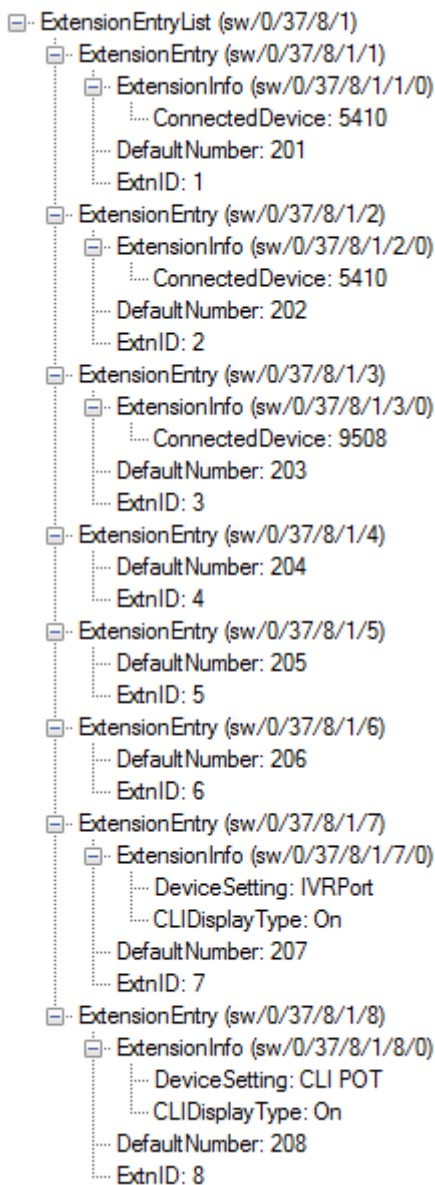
ExtensionEntryList (sw/0/37/8/1)
ExtensionEntry (sw/0/37/8/1/1)
ExtensionInfo (sw/0/37/8/1/1/0)
ConnectedDevice: 5410
DefaultNumber: 201
ExtnID: 1
ExtensionEntry (sw/0/37/8/1/2)
ExtensionInfo (sw/0/37/8/1/2/0)
ConnectedDevice: 5410
DefaultNumber: 202
ExtnID: 2
ExtensionEntry (sw/0/37/8/1/3)
ExtensionInfo (sw/0/37/8/1/3/0)
ConnectedDevice: 9508
DefaultNumber: 203
ExtnID: 3
ExtensionEntry (sw/0/37/8/1/4)
DefaultNumber: 204
ExtnID: 4
ExtensionEntry (sw/0/37/8/1/5)
DefaultNumber: 205
ExtnID: 5
ExtensionEntry (sw/0/37/8/1/6)
DefaultNumber: 206
ExtnID: 6
ExtensionEntry (sw/0/37/8/1/7)
ExtensionInfo (sw/0/37/8/1/7/0)
DeviceSetting: IVRPort
CLIDisplayType: On
DefaultNumber: 207
ExtnID: 7
ExtensionEntry (sw/0/37/8/1/8)
ExtensionInfo (sw/0/37/8/1/8/0)
DeviceSetting: CLI POT
CLIDisplayType: On
DefaultNumber: 208
ExtnID: 8